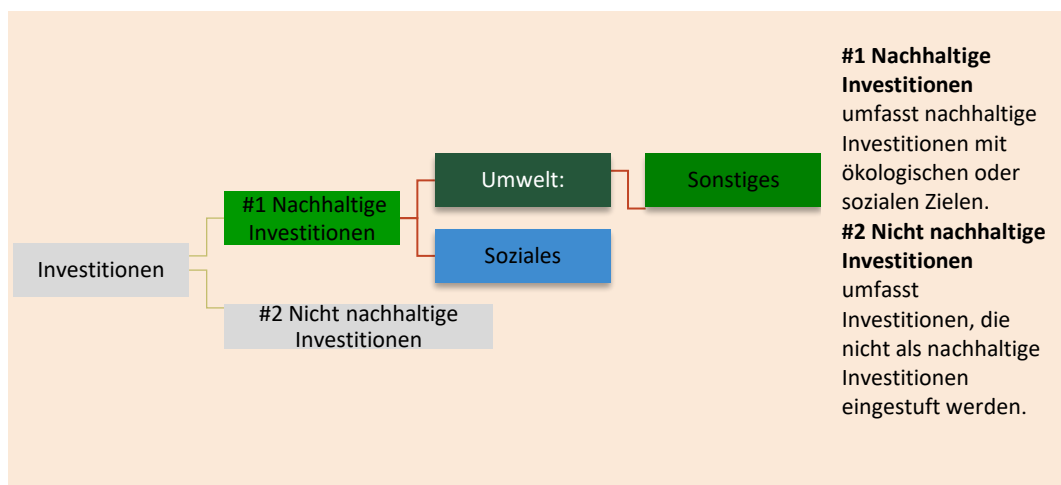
Investitionen

#1 Nachhaltige Investitionen

#2 Nicht nachhaltige Investitionen

Umwelt:

Soziales

Sonstiges

**#1 Nachhaltige Investitionen** umfasst nachhaltige Investitionen mit ökologischen oder sozialen Zielen.
**#2 Nicht nachhaltige Investitionen** umfasst Investitionen, die nicht als nachhaltige Investitionen eingestuft werden.